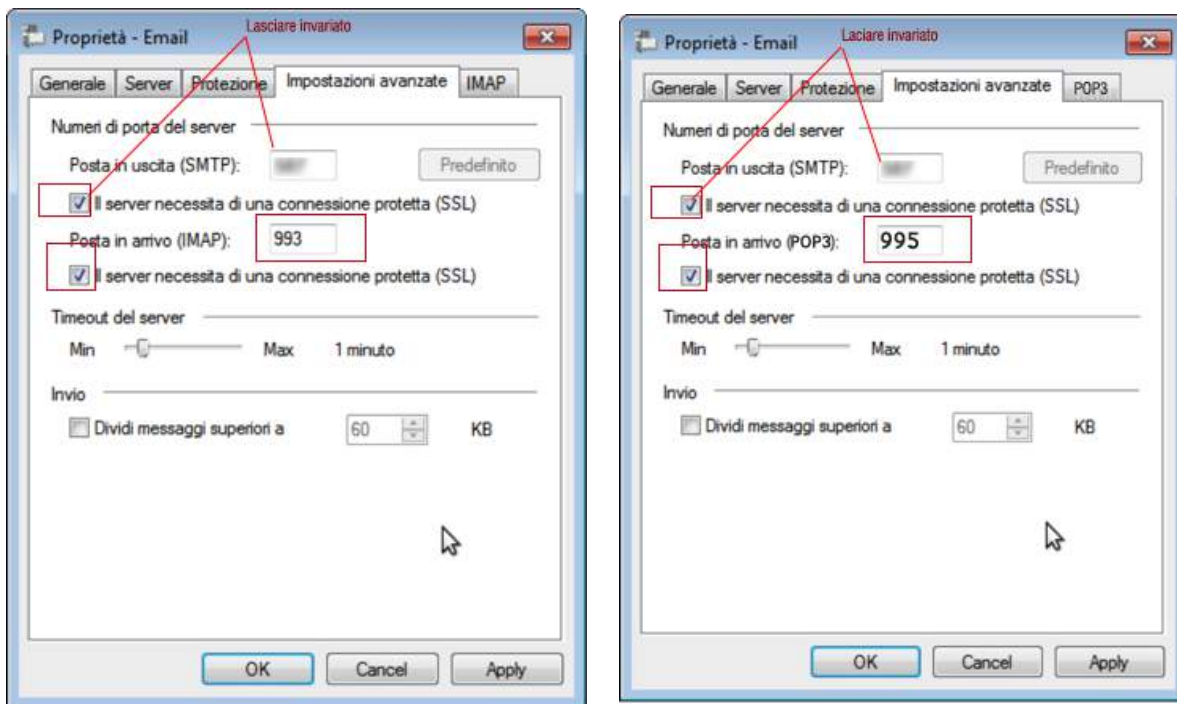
Proprietà - Email

Lasciare invariato

Generale | Server | Protezione | Impostazioni avanzate | IMAP

Numeri di porta del server

Posta in uscita (SMTP): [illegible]

Predefinito

Il server necessita di una connessione protetta (SSL)

Posta in arrivo (IMAP): 993

Il server necessita di una connessione protetta (SSL)

Timeout del server

Min Max 1 minuto

Invio

Dividi messaggi superiori a 60 KB

OK Cancel Apply

Proprietà - Email

Laciare invariato

Generale | Server | Protezione | Impostazioni avanzate | POP3

Numeri di porta del server

Posta in uscita (SMTP): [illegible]

Predefinito

Il server necessita di una connessione protetta (SSL)

Posta in arrivo (POP3): 995

Il server necessita di una connessione protetta (SSL)

Timeout del server

Min Max 1 minuto

Invio

Dividi messaggi superiori a 60 KB

OK Cancel Apply